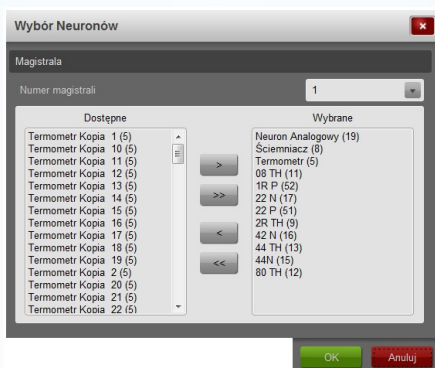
Wybór Neuronów

×

Magistrala

Numer magistrali

1

Dostępne

Termometr Kopia 1 (5)
Termometr Kopia 10 (5)
Termometr Kopia 11 (5)
Termometr Kopia 12 (5)
Termometr Kopia 13 (5)
Termometr Kopia 14 (5)
Termometr Kopia 15 (5)
Termometr Kopia 16 (5)
Termometr Kopia 17 (5)
Termometr Kopia 18 (5)
Termometr Kopia 19 (5)
Termometr Kopia 2 (5)
Termometr Kopia 20 (5)
Termometr Kopia 21 (5)
Termometr Kopia 22 (5)

>

>>

<

<<

Wybrane

Neuron Analogowy (19)
Ściemniacz (8)
Termometr (5)
08 TH (11)
1R P (52)
22 N (17)
22 P (51)
2R TH (9)
42 N (16)
44 TH (13)
44N (15)
80 TH (12)

OK

Anuluj